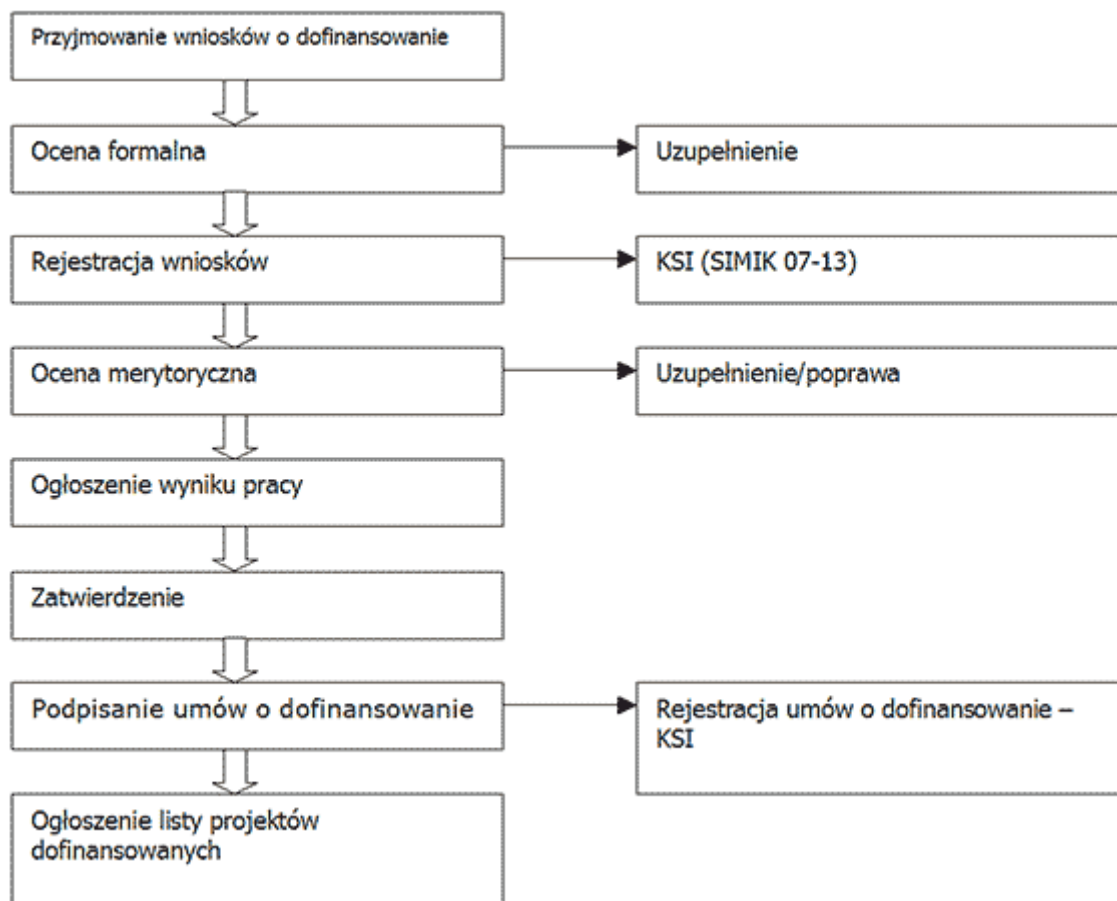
Przyjmowanie wniosków o dofinansowanie

Ocena formalna

Uzupełnienie

Rejestracja wniosków

KSI (SIMIK 07-13)

Ocena merytoryczna

Uzupełnienie/poprawa

Ogłoszenie wyniku pracy

Zatwierdzenie

Podpisanie umów o dofinansowanie

Rejestracja umów o dofinansowanie – KSI

Ogłoszenie listy projektów dofinansowanych